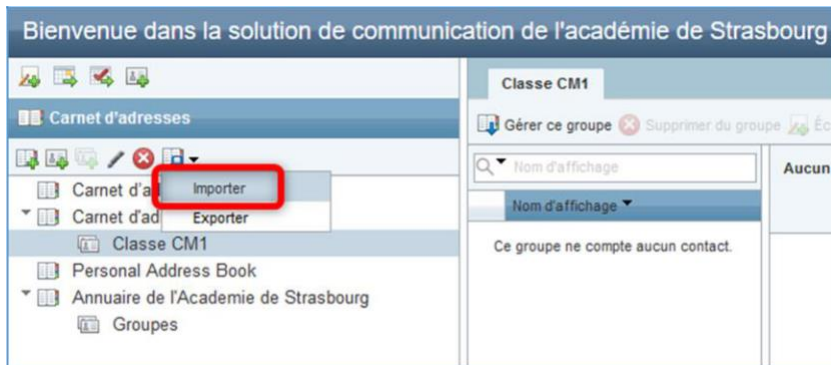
Bienvenue dans la solution de communication de l'académie de Strasbourg

Carnet d'adresses

Importer
Exporter

Carnet d'a
Carnet d'ad
Classe CM1
Personal Address Book
Annuaire de l'Academie de Strasbourg
Groupes

Classe CM1

Gérer ce groupe
Supprimer du groupe
Éc

Nom d'affichage

Nom d'affichage

Ce groupe ne compte aucun contact.

Aucun